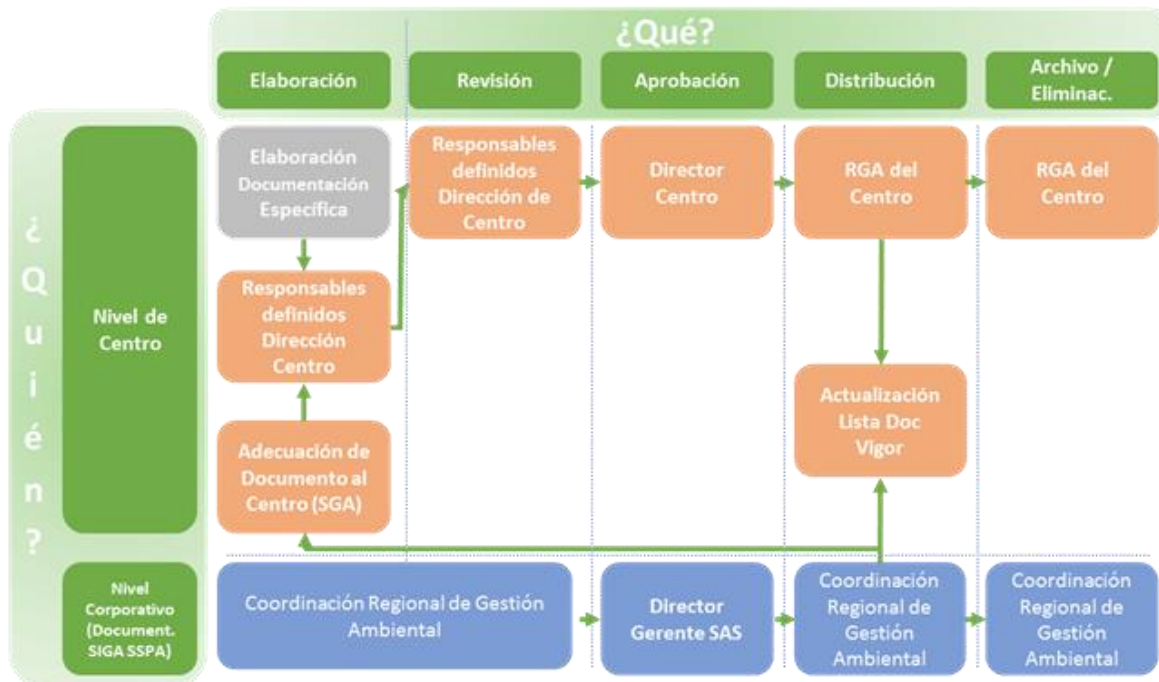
¿Qué?

Elaboración
Revisión
Aprobación
Distribución
Archivo / Eliminac.

¿Quién?

Nivel de Centro

Elaboración Documentación Especifica

Responsables definidos Dirección de Centro

Director Centro

RGA del Centro

RGA del Centro

Responsables definidos Dirección Centro

Actualización Lista Doc Vigor

Adecuación de Documento al Centro (SGA)

Nivel Corporativo (Document. SIGA SSPA)

Coordinación Regional de Gestión Ambiental

Director Gerente SAS

Coordinación Regional de Gestión Ambiental

Coordinación Regional de Gestión Ambiental